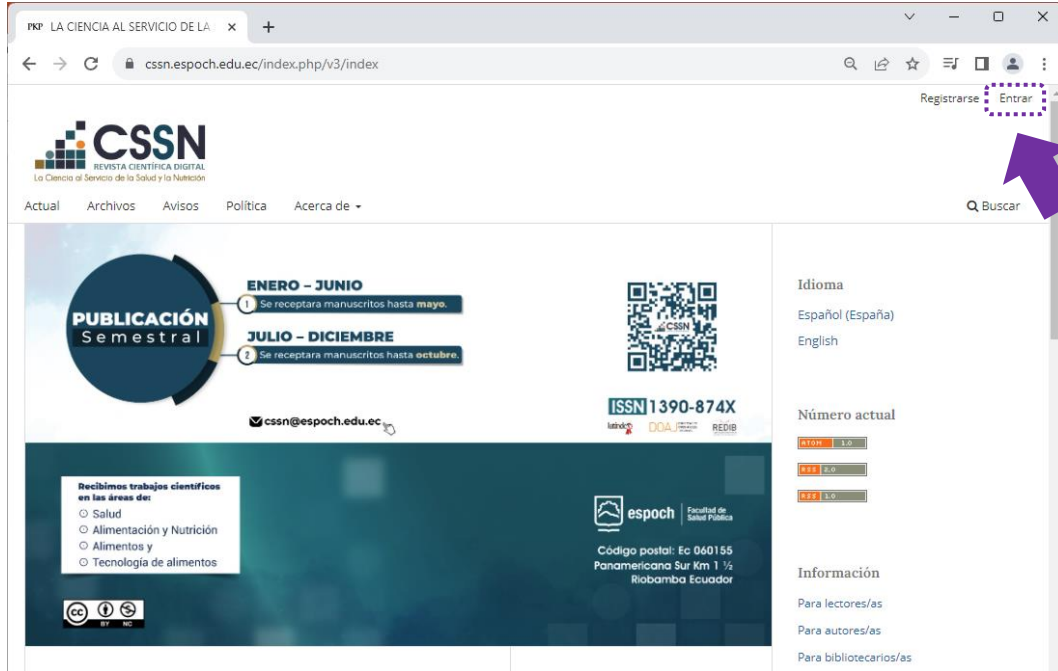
PKP LA CIENCIA AL SERVICIO DE LA ×

cssn.espoch.edu.ec/index.php/v3/index

Registrarse Entrar

CSSN
REVISTA CIENTÍFICA DIGITAL
La Ciencia al Servicio de la Salud y la Nutrición

Actual Archivos Avisos Política Acerca de

Buscar

PUBLICACIÓN Semestral

ENERO – JUNIO
1 Se receptara manuscritos hasta mayo.

JULIO – DICIEMBRE
2 Se receptara manuscritos hasta octubre.

cssn@espoch.edu.ec

ISSN 1390-874X

latindex DOAJ REDIB

Recibimos trabajos científicos en las áreas de:
Salud
Alimentación y Nutrición
Alimentos y
Tecnología de alimentos

espoch Facultad de Salud Pública

Código postal: Ec 060155
Panamericana Sur Km 1 ½
Riobamba Ecuador

BY NC

Idioma
Español (España)
English

Número actual
ATOM 1.0
RSS 2.0
RSS 1.0

Información
Para lectores/as
Para autores/as
Para bibliotecarios/as